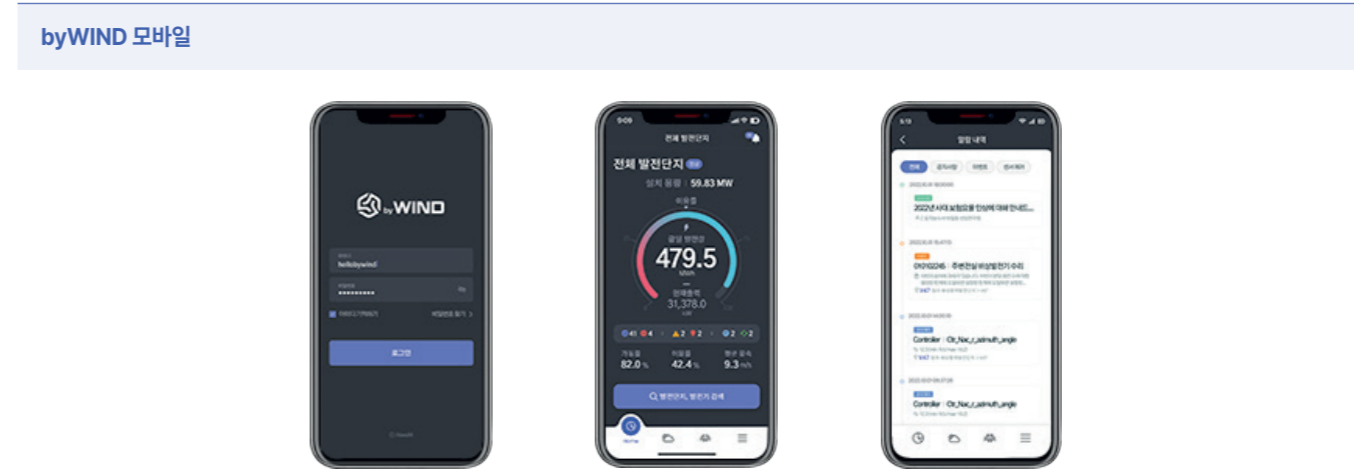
byWIND 모바일

byWIND

hellobywind

••••••••••

로그인

9:09

전체 발전단지

전체 발전단지

설치 용량 | 59.83 MW

이용률

금일 발전량

479.5

MWh

현재출력

31,378.0

kW

41 4 2 2 2 2

가동률 82.0 %

이용률 42.4 %

평균 풍속 9.3 m/s

발전단지, 발전기 검색

알림 내역

전체

2022년 시각 보험요율 인상에 대해 안내드...

어라입2호 : 주변전실 비상발전기 수리

Controller : Ctr_Nac_r_azimuth_angle

Controller : Ctr_Nac_r_azimuth_angle